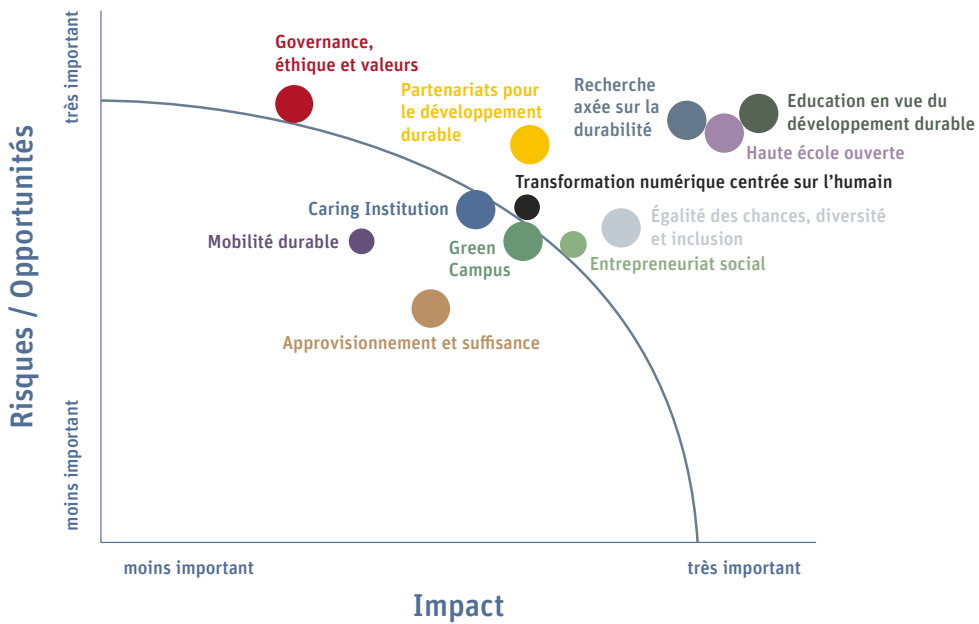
Risques / Opportunités

très important

moins important

Governance, éthique et valeurs

Partenariats pour le développement durable

Recherche axée sur la durabilité

Education en vue du développement durable

Haute école ouverte

Transformation numérique centrée sur l'humain

Caring Institution

Égalité des chances, diversité et inclusion

Mobilité durable

Green Campus

Entrepreneuriat social

Approvisionnement et suffisance

moins important

très important

Impact